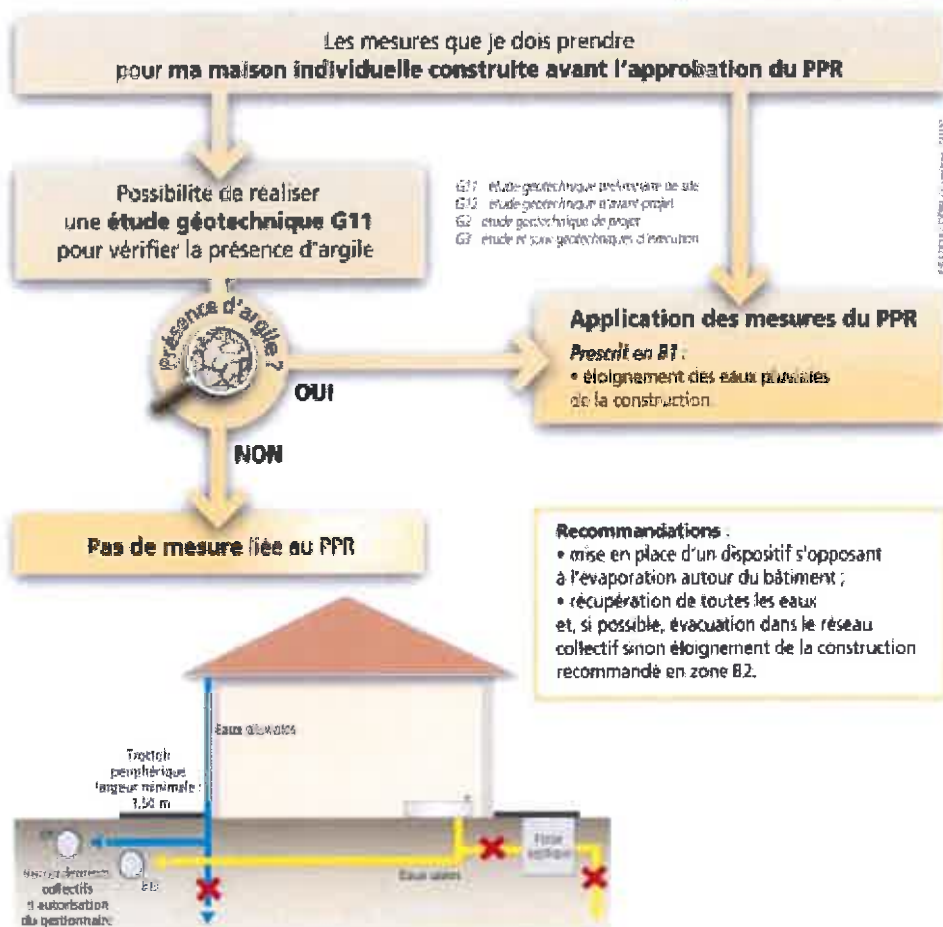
Les mesures que je dois prendre
pour ma maison individuelle construite avant l'approbation du PPR

Possibilite de realiser une étude géotechnique G11 pour vérifier la présence d'argile

G11 étude géotechnique préliminaire de site
G12 étude géotechnique d'avant projet
G2 étude géotechnique de projet
G3 étude et suivi géotechniques d'exécution

Présence d'argile ?

OUI

NON

Application des mesures du PPR

Prescrit en B1 :
• éloignement des eaux pluviales de la construction

Pas de mesure liée au PPR

Recommandations :
• mise en place d'un dispositif s'opposant à l'évaporation autour du bâtiment ;
• récupération de toutes les eaux et, si possible, évacuation dans le réseau collectif sinon éloignement de la construction recommandé en zone B2.

Eaux pluviales

Trottoir périphérique largeur minimale : 1,50 m

Raccordements collectifs si autorisation du gestionnaire

EB

Eaux usées

Fosse septique